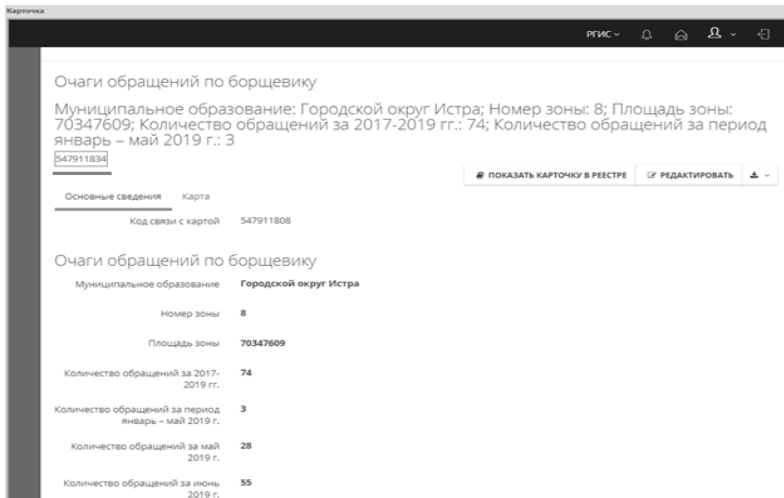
Карточка

РГИС

Очаги обращений по борщевику

Муниципальное образование: Городской округ Истра; Номер зоны: 8; Площадь зоны: 70347609; Количество обращений за 2017-2019 гг.: 74; Количество обращений за период январь – май 2019 г.: 3

547911834

ПОКАЗАТЬ КАРТОЧКУ В РЕЕСТРЕ
РЕДАКТИРОВАТЬ

Основные сведения
Карта

Код связи с картой 547911808

Очаги обращений по борщевику

Муниципальное образование Городской округ Истра

Номер зоны 8

Площадь зоны 70347609

Количество обращений за 2017-2019 гг. 74

Количество обращений за период январь – май 2019 г. 3

Количество обращений за май 2019 г. 28

Количество обращений за июнь 2019 г. 55